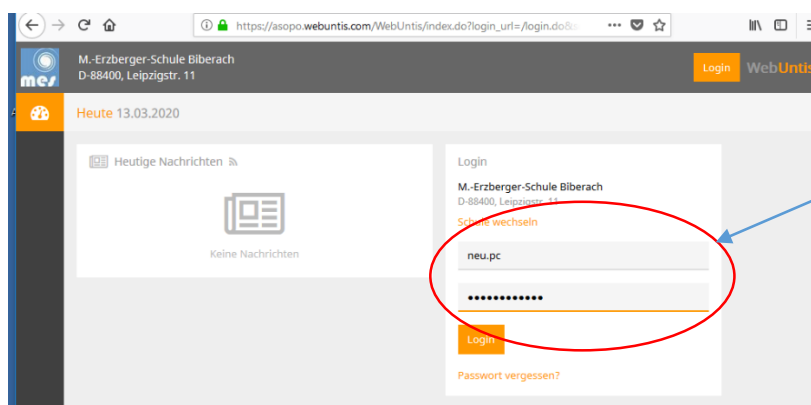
https://asopo.webuntis.com/WebUntis/index.do?login_url=/login.do&

mes

M.-Erzberger-Schule Biberach
D-88400, Leipzigstr. 11

Login WebUntis

Heute 13.03.2020

Heutige Nachrichten

Keine Nachrichten

Login

M.-Erzberger-Schule Biberach
D-88400, Leipzigstr. 11
Schule wechseln

neu.pc

••••••••••••

Login

Passwort vergessen?